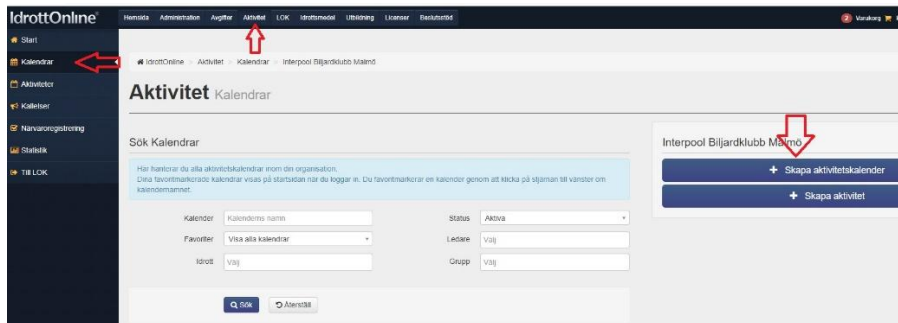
IdrottOnline

Hemsida Administration Avgifter Aktivitet LOK Idrottsmedel Utbildning Licenser Beslutsstöd

2 Varukorg

Start
Kalendrar
Aktiviteter
Kallelser
Närvaroregistrering
Statistik
Till LOK

IdrottOnline > Aktivitet > Kalendrar > Interpool Biljardklubb Malmö

Aktivitet Kalendrar

Sök Kalendrar

Här hanterar du alla aktivitetskalendrar inom din organisation.
Dina favoritmarkerade kalendrar visas på startsidan när du loggar in. Du favoritmarkerar en kalender genom att klicka på stjärnan till vänster om kalendernamnet.

Kalender: Kalenderns namn
Status: Aktiva
Favoriter: Visa alla kalendrar
Ledare: Välj
Idrott: Välj
Grupp: Välj

Sök
Återställ

Interpool Biljardklubb Malmö

+ Skapa aktivitetskalender
+ Skapa aktivitet